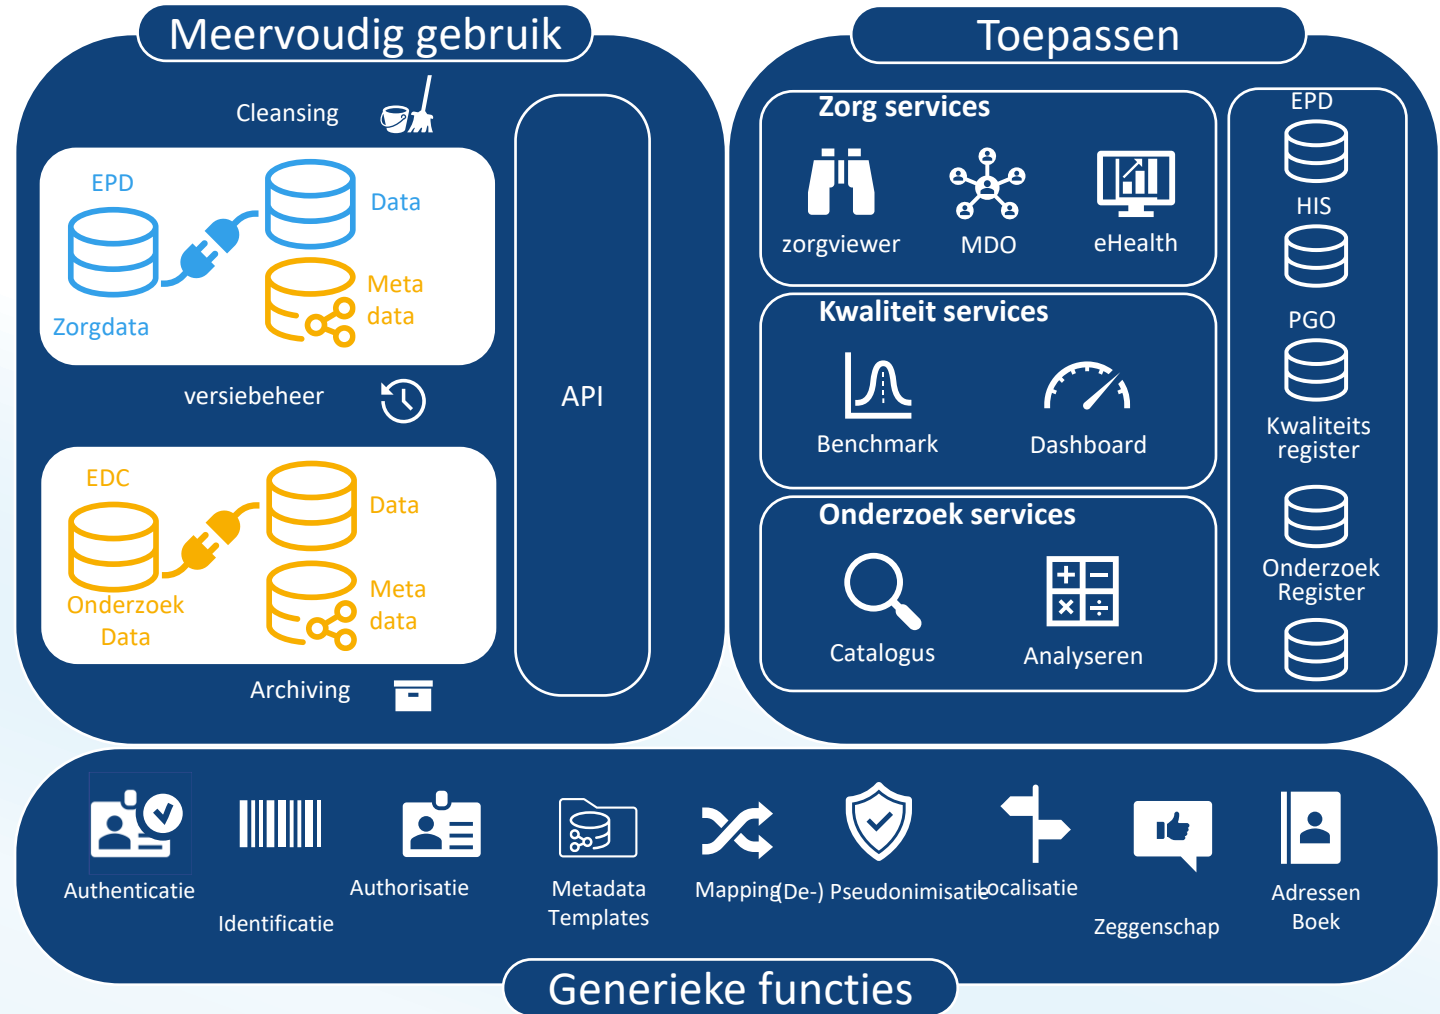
Meervoudig gebruik

Cleansing

EPD

Data

Zorgdata

Meta data

versiebeheer

EDC

Data

Onderzoek Data

Meta data

Archiving

API

Toepassen

Zorg services

zorgviewer

MDO

eHealth

Kwaliteit services

Benchmark

Dashboard

Onderzoek services

Catalogus

Analyseren

EPD

HIS

PGO

Kwaliteits register

Onderzoek Register

Authenticatie

Identificatie

Authorisatie

Metadata Templates

Mapping

(De-) Pseudonimisatie

Localisatie

Zeggenschap

Adressen Boek

Generieke functies